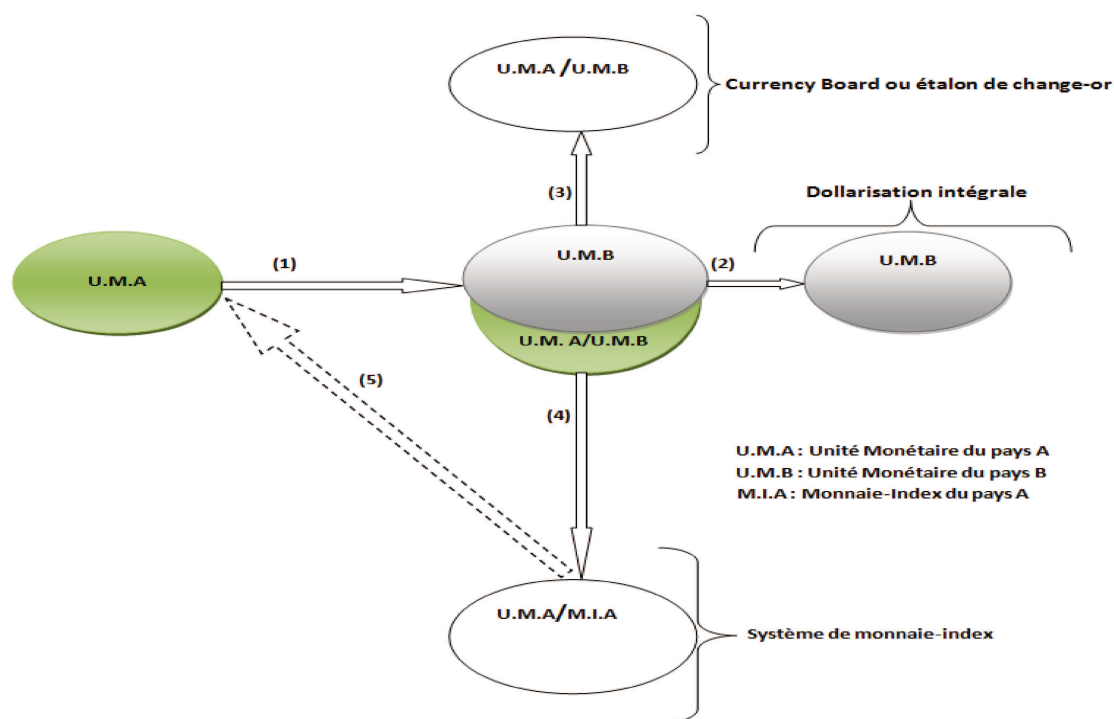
U.M.A /U.M.B

Currency Board ou étalon de change-or

(3)

Dollarisation intégrale

U.M.A

(1)

U.M.B

(2)

U.M.B

U.M. A/U.M.B

(5)

(4)

U.M.A : Unité Monétaire du pays A
U.M.B : Unité Monétaire du pays B
M.I.A : Monnaie-Index du pays A

U.M.A/M.I.A

Système de monnaie-index